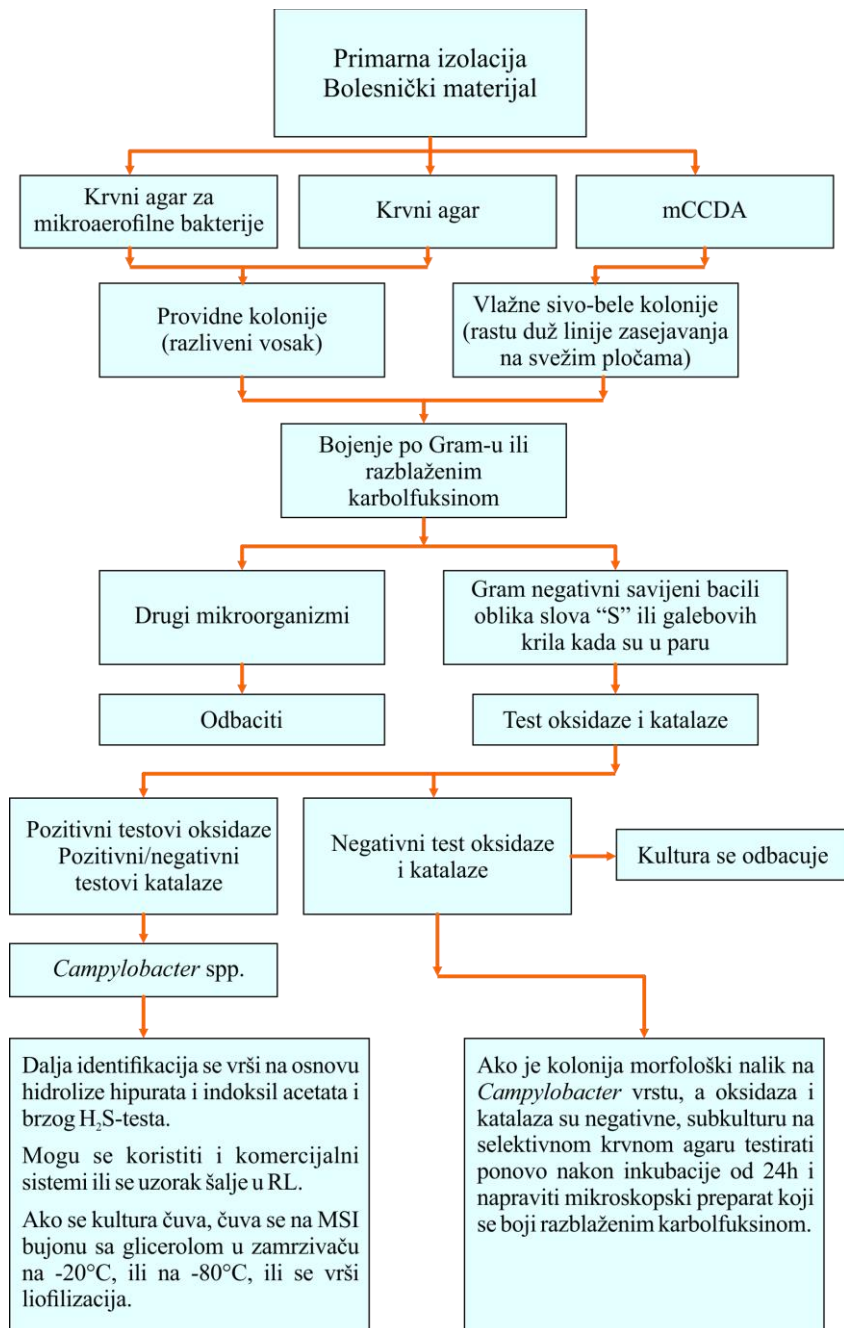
Primarna izolacija
Bolesnički materijal

Krvni agar za mikroaerofilne bakterije

Krvni agar

mCCDA

Providne kolonije (razliveni vosak)

Vlažne sivo-bele kolonije (rastu duž linije zasejavanja na svežim pločama)

Bojenje po Gram-u ili razblaženim karbolfuksinom

Drugi mikroorganizmi

Gram negativni savijeni bacili oblika slova "S" ili galebovih krila kada su u paru

Odbaciti

Test oksidaze i katalaze

Pozitivni testovi oksidaze
Pozitivni/negativni testovi katalaze

Negativni test oksidaze i katalaze

Kultura se odbacuje

Campylobacter spp.

Dalja identifikacija se vrši na osnovu hidrolize hipurata i indoksil acetata i brzog $H_2S$-testa.

Mogu se koristiti i komercijalni sistemi ili se uzorak šalje u RL.

Ako se kultura čuva, čuva se na MSI bujonu sa glicerolom u zamrzivaču na -20°C, ili na -80°C, ili se vrši liofilizacija.

Ako je kolonija morfološki nalik na Campylobacter vrstu, a oksidaza i katalaza su negativne, subkulturu na selektivnom krvnom agaru testirati ponovo nakon inkubacije od 24h i napraviti mikroskopski preparat koji se boji razblaženim karbolfuksinom.